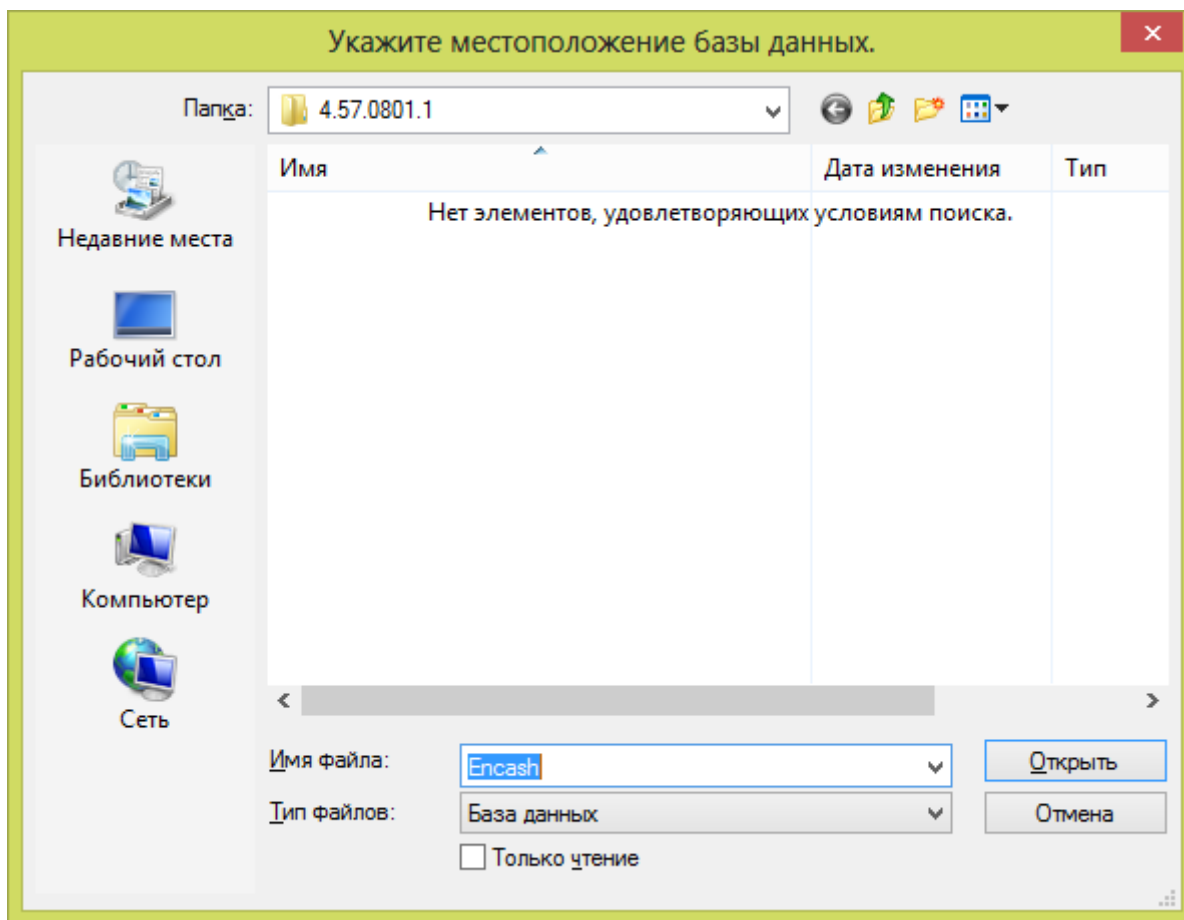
Укажите местоположение базы данных.

Папка: 4.57.0801.1

Недавние места

Рабочий стол

Библиотеки

Компьютер

Сеть

| Имя | Дата изменения | Тип |
|---|---|---|

Нет элементов, удовлетворяющих условиям поиска.

Имя файла: Encash

Тип файлов: База данных

Только чтение

Открыть

Отмена